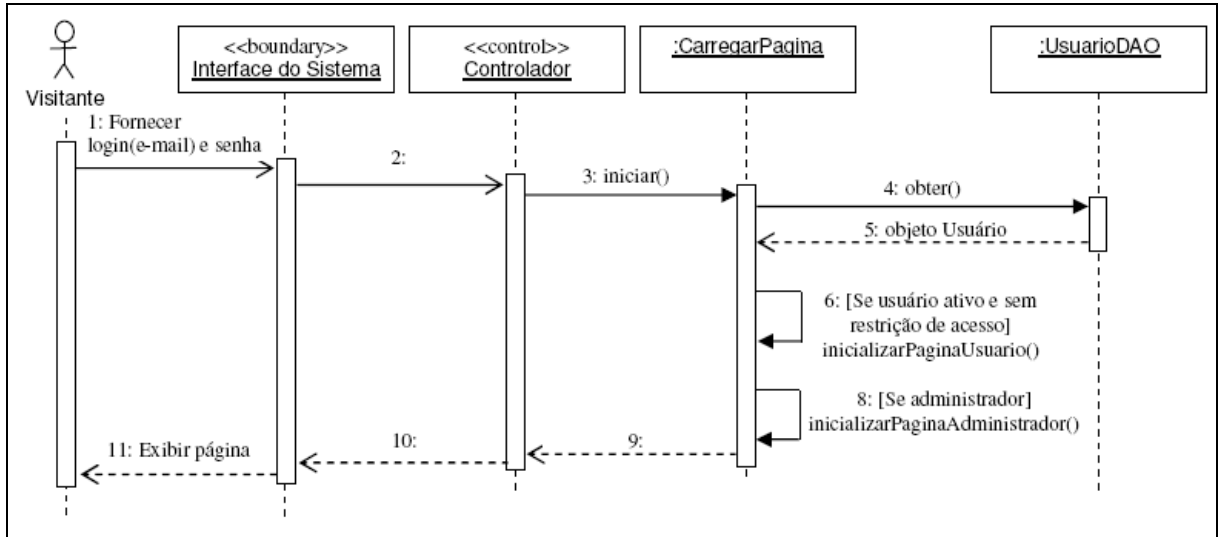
Visitante

<<boundary>>
Interface do Sistema

<<control>>
Controlador

:CarregarPagina

:UsuarioDAO

1: Fornecer login(e-mail) e senha

2:

3: iniciar()

4: obter()

5: objeto Usuário

6: [Se usuário ativo e sem restrição de acesso] inicializarPaginaUsuario()

8: [Se administrador] inicializarPaginaAdministrador()

9:

10:

11: Exibir página